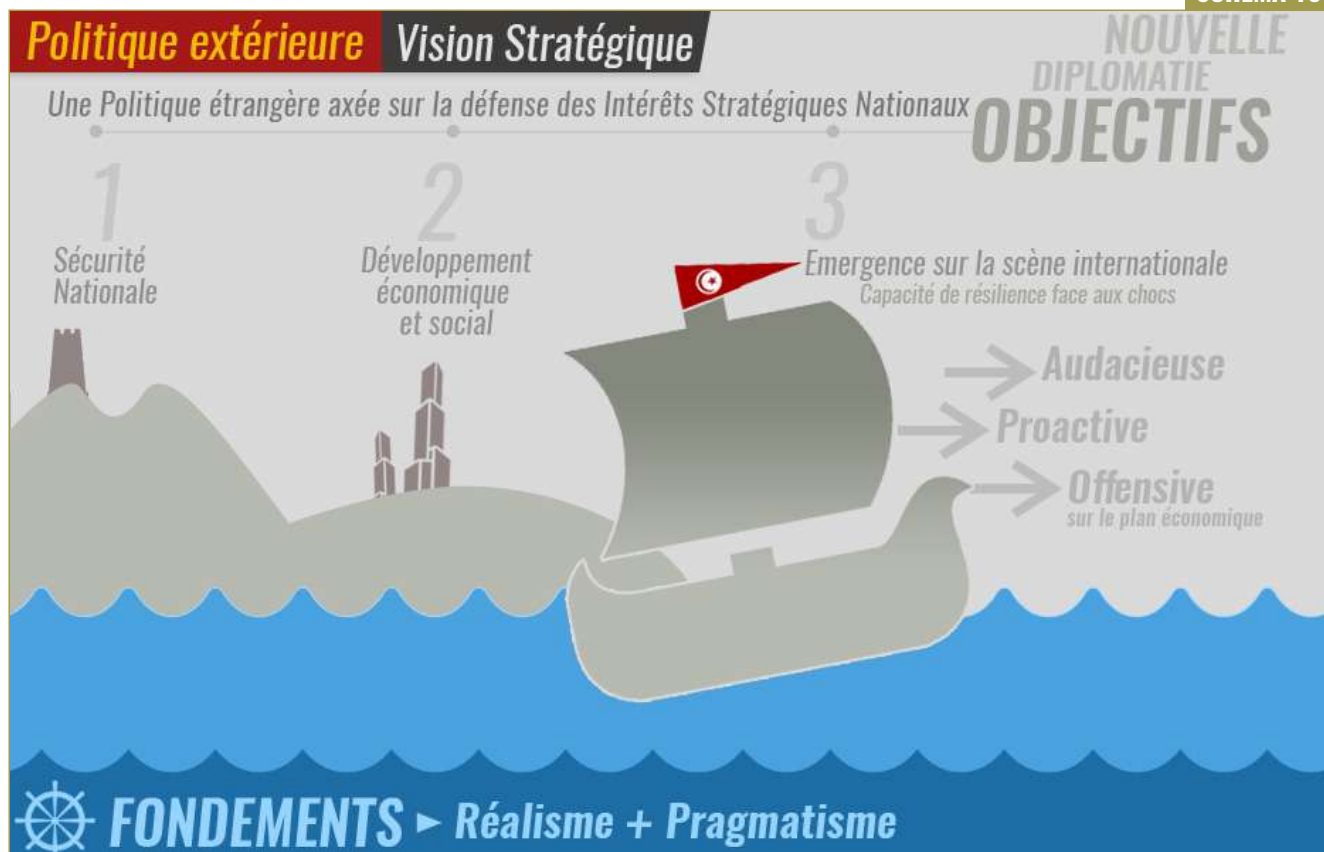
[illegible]

Politique extérieure Vision Stratégique

NOUVELLE DIPLOMATIE

Une Politique étrangère axée sur la défense des Intérêts Stratégiques Nationaux

OBJECTIFS

1
Sécurité Nationale

2
Développement économique et social

3
Emergence sur la scène internationale
Capacité de résilience face aux chocs

Audacieuse
Proactive
Offensive
sur le plan économique

FONDEMENTS ► Réalisme + Pragmatisme